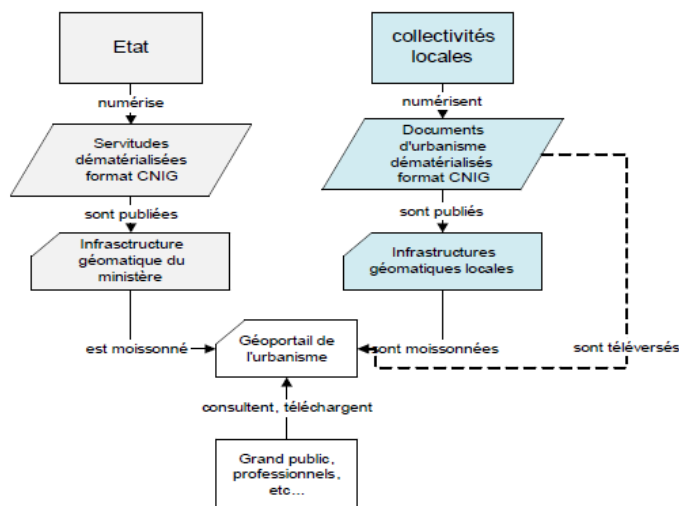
Etat

numérise

Servitudes dématérialisées format CNIG

sont publiées

Infrastructure géomatique du ministère

est moissonné

collectivités locales

numérisent

Documents d'urbanisme dématérialisés format CNIG

sont publiés

Infrastructures géomatiques locales

sont moissonnées

sont téléversés

Géoportail de l'urbanisme

consultent, téléchargent

Grand public, professionnels, etc...